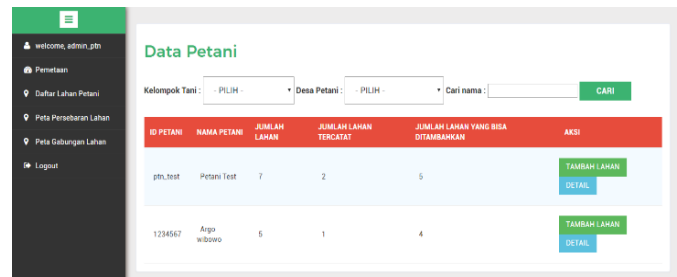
welcome, admin_ptn

Pemetaan

Daftar Lahan Petani

Peta Persebaran Lahan

Peta Gabungan Lahan

Logout

Data Petani

Kelompok Tani : - PILIH - Desa Petani : - PILIH - Cari nama : CARI

| ID PETANI | NAMA PETANI | JUMLAH LAHAN | JUMLAH LAHAN TERCATAT | JUMLAH LAHAN YANG BISA DITAMBAHKAN | AKSI |
|---|---|---|---|---|---|
| ptn_test | Petani Test | 7 | 2 | 5 | TAMBAH LAHAN DETAIL |
| 1234567 | Argo wibowo | 5 | 1 | 4 | TAMBAH LAHAN DETAIL |